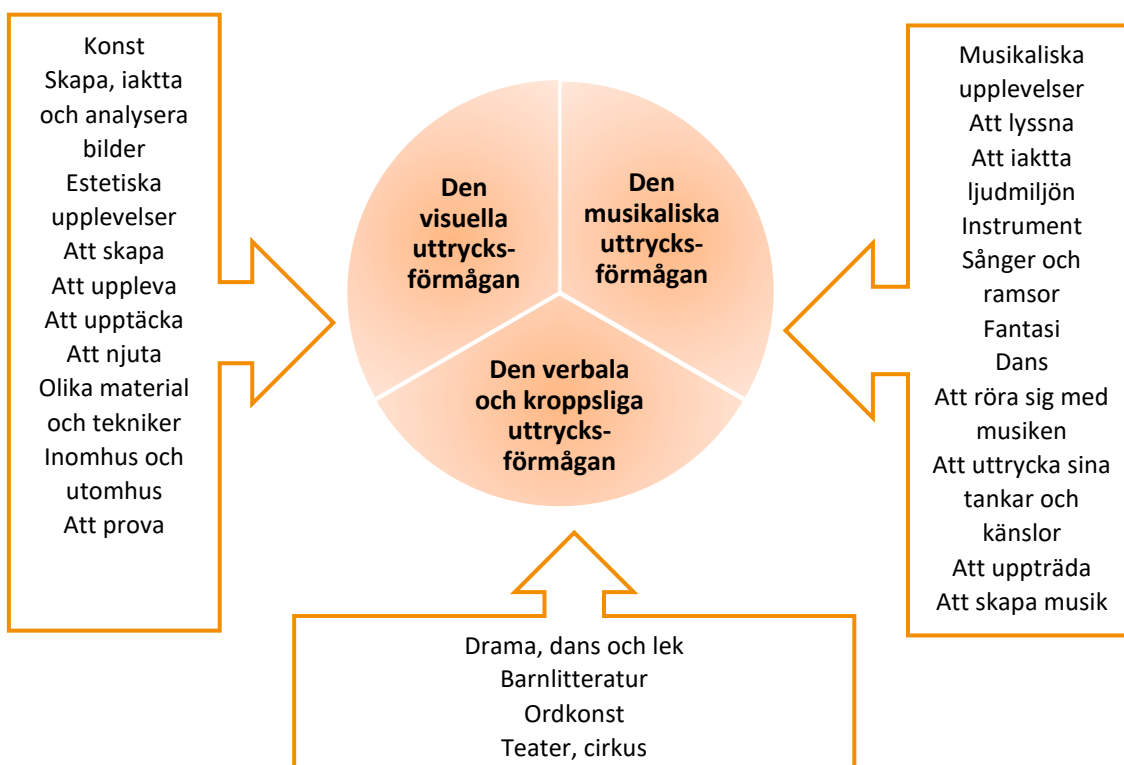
Konst
Skapa, iaktta och analysera bilder
Estetiska upplevelser
Att skapa
Att uppleva
Att upptäcka
Att njuta
Olika material och tekniker
Inomhus och utomhus
Att prova

Den visuella uttrycksförmågan

Den musikaliska uttrycksförmågan

Den verbala och kroppsliga uttrycksförmågan

Musikaliska upplevelser
Att lyssna
Att iaktta ljudmiljön
Instrument
Sånger och ramsor
Fantasi
Dans
Att röra sig med musiken
Att uttrycka sina tankar och känslor
Att uppträda
Att skapa musik

Drama, dans och lek
Barnlitteratur
Ordkonst
Teater, cirkus